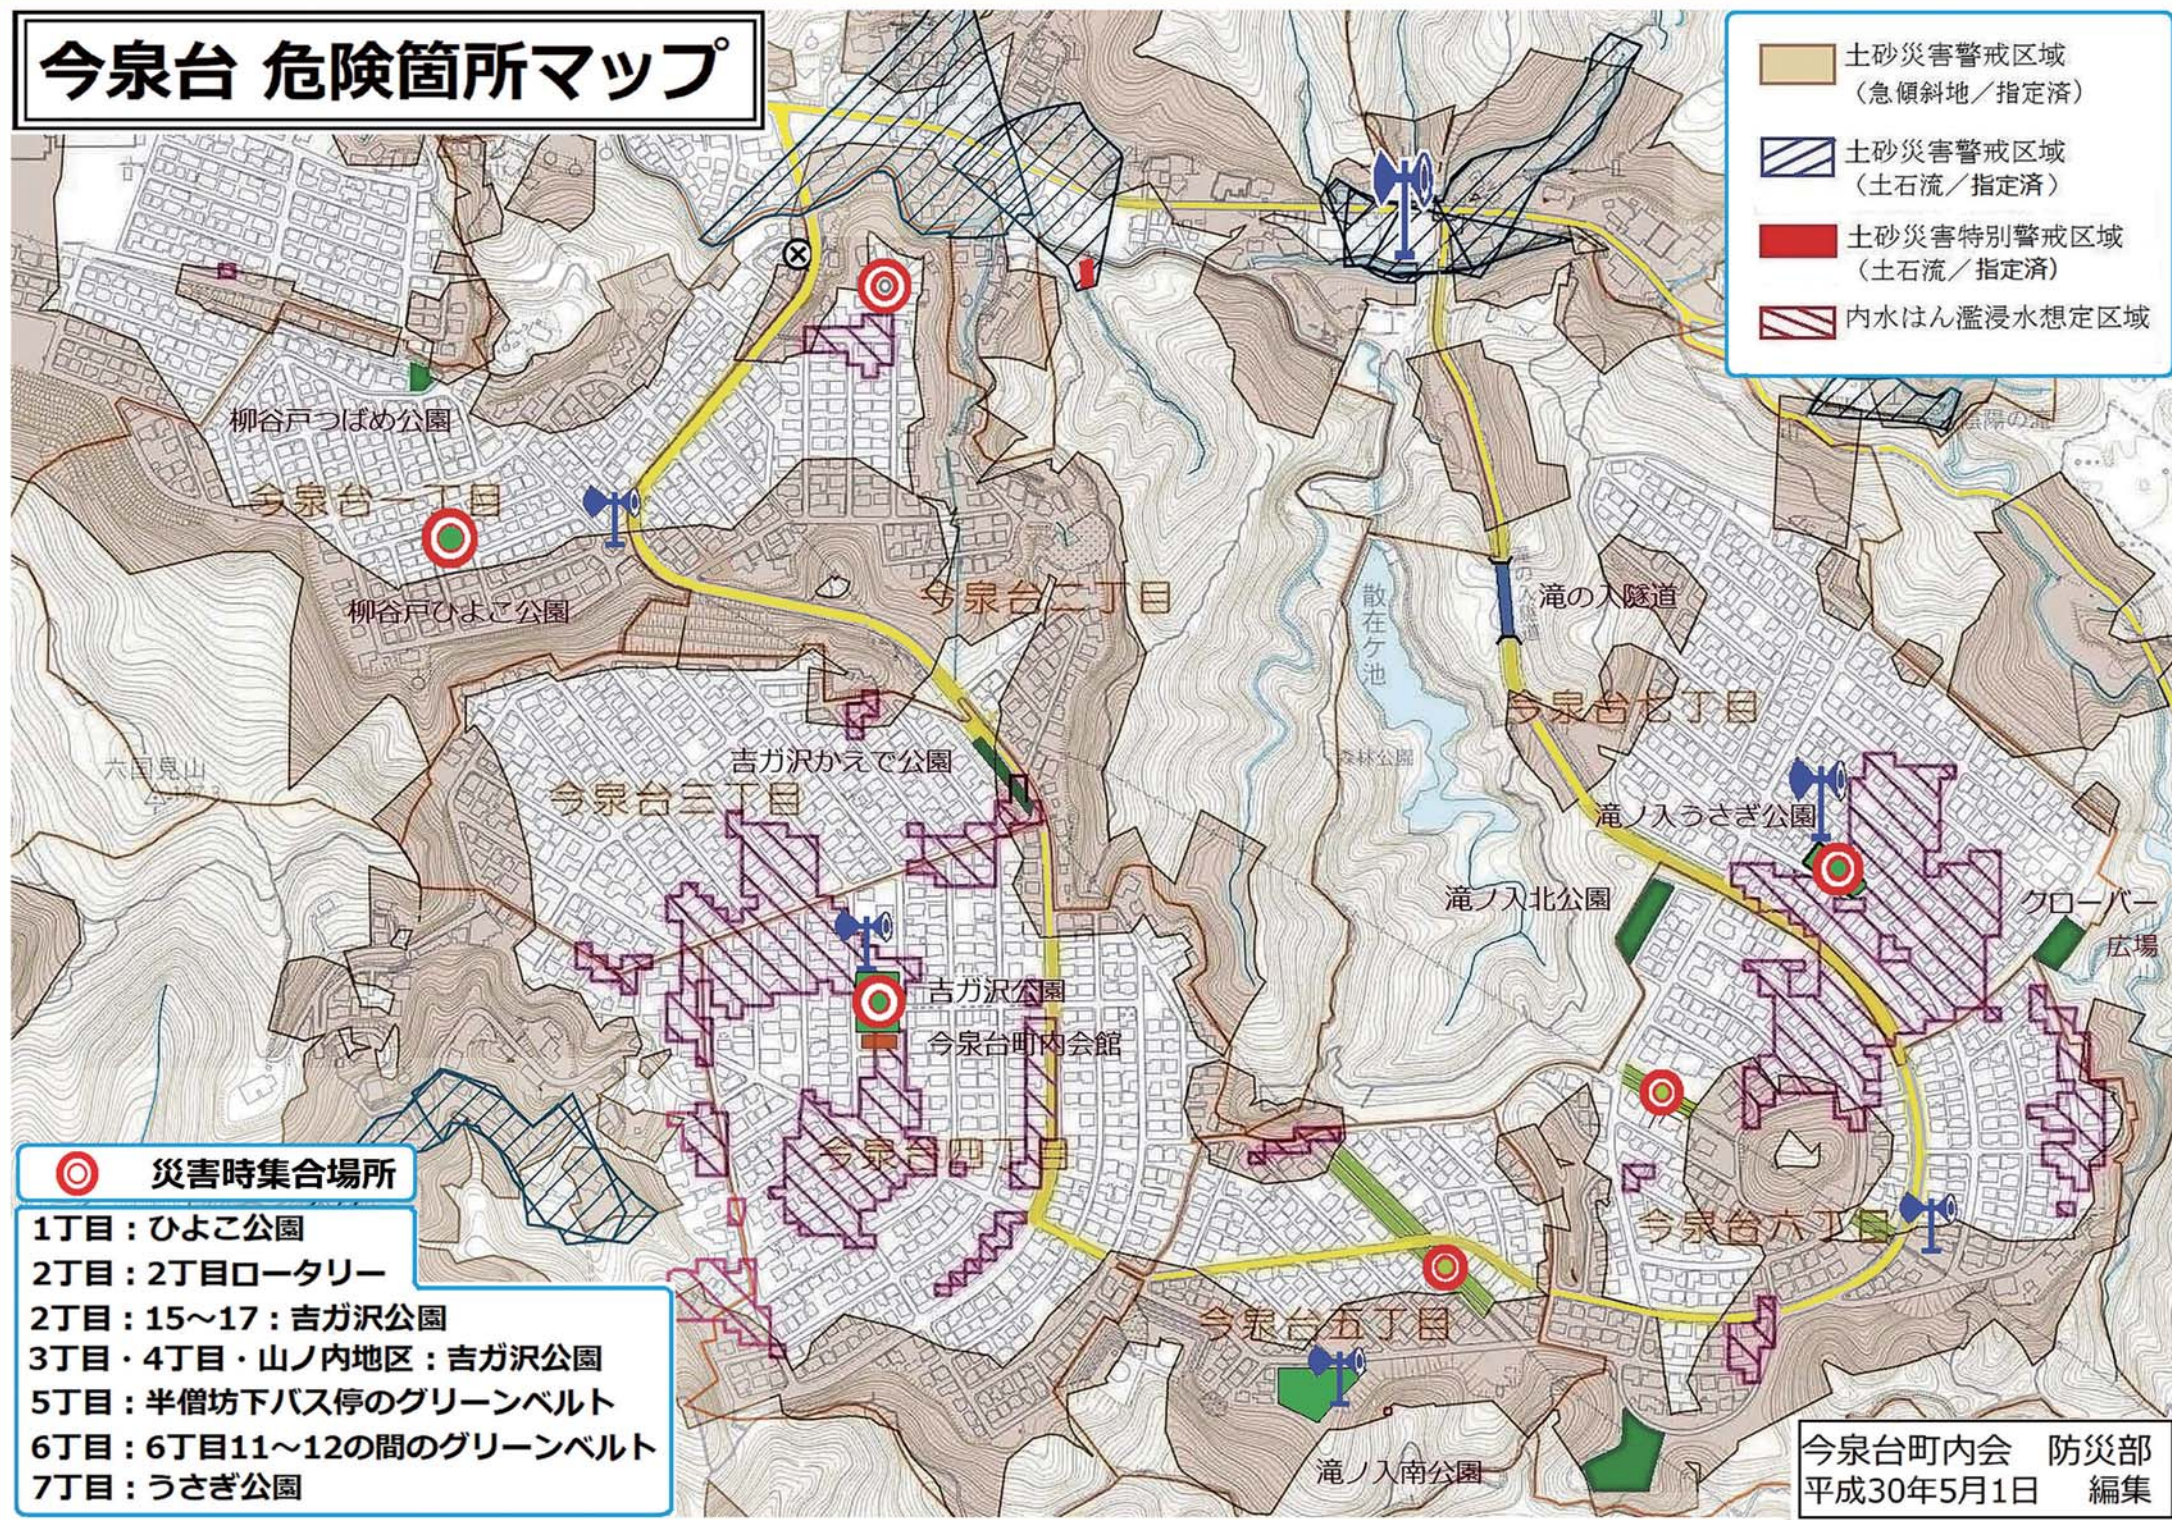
今泉台 危険箇所マップ

土砂災害警戒区域
（急傾斜地／指定済）
土砂災害警戒区域
（土石流／指定済）
土砂災害特別警戒区域
（土石流／指定済）
内水はん濫浸水想定区域

柳谷戸つばめ公園
今泉台一丁目
柳谷戸ひよこ公園
今泉台二丁目
散在ケ池
滝の入隧道
今泉台七丁目
吉ガ沢かえで公園
六国見山
今泉台三丁目
森林公園
滝ノ入うさぎ公園
滝ノ入北公園
クローバー広場
吉ガ沢公園
今泉台町内会館
今泉台四丁目
今泉台六丁目
今泉台五丁目
滝ノ入南公園

災害時集合場所
1丁目：ひよこ公園
2丁目：2丁目ロータリー
2丁目：15～17：吉ガ沢公園
3丁目・4丁目・山ノ内地区：吉ガ沢公園
5丁目：半僧坊下バス停のグリーンベルト
6丁目：6丁目11～12の間のグリーンベルト
7丁目：うさぎ公園

今泉台町内会　防災部
平成30年5月1日　編集